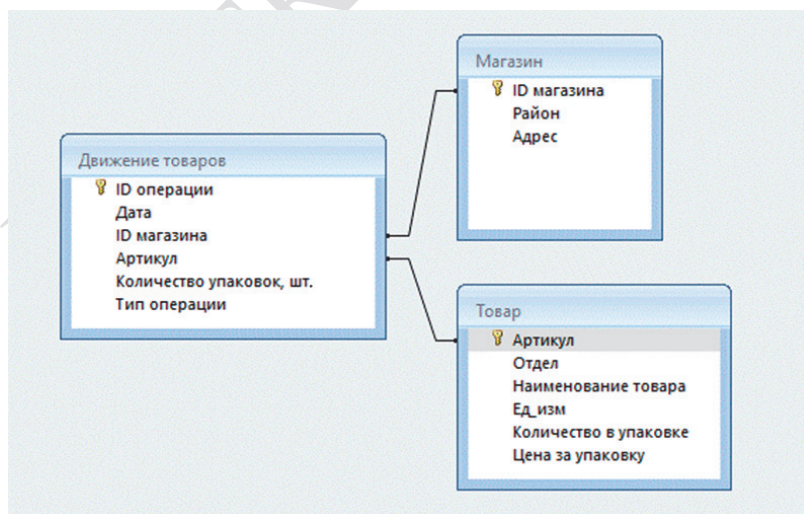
Движение товаров
ID операции
Дата
ID магазина
Артикул
Количество упаковок, шт.
Тип операции

Магазин
ID магазина
Район
Адрес

Товар
Артикул
Отдел
Наименование товара
Ед_изм
Количество в упаковке
Цена за упаковку